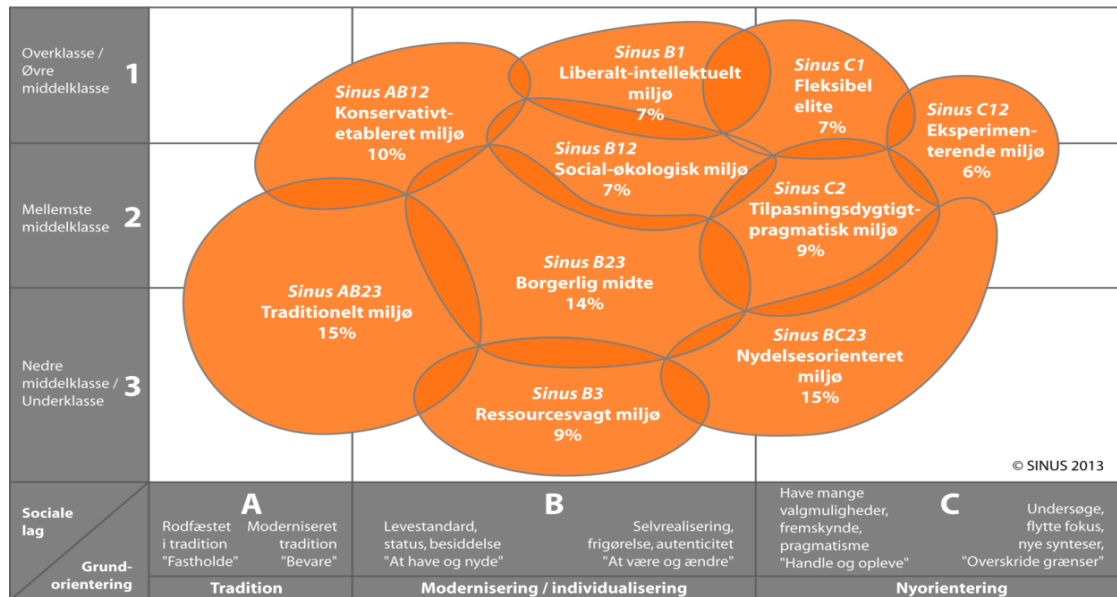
Overklasse / Øvre middelklasse 1

Mellemste middelklasse 2

Nedre middelklasse / Underklasse 3

Sinus AB12
Konservativt-etableret miljø
10%

Sinus B1
Liberalt-intellektuelt miljø
7%

Sinus C1
Fleksibel elite
7%

Sinus C12
Eksperimenterende miljø
6%

Sinus B12
Social-økologisk miljø
7%

Sinus C2
Tilpasningsdygtigt-pragmatisk miljø
9%

Sinus AB23
Traditionelt miljø
15%

Sinus B23
Borgerlig midte
14%

Sinus BC23
Nydelsesorienteret miljø
15%

Sinus B3
Ressourcesvagt miljø
9%

© SINUS 2013

Sociale lag

Grund-orientering

A
Rodfæstet i tradition "Fastholde"
Moderniseret tradition "Bevare"
Tradition

B
Levestandard, status, besiddelse "At have og nyde"
Selvrealisering, frigørelse, autenticitet "At være og ændre"
Modernisering / individualisering

C
Have mange valgmuligheder, fremskynde, pragmatisme "Handle og opleve"
Undersøge, flytte fokus, nye synteser, "Overskride grænser"
Nyorientering